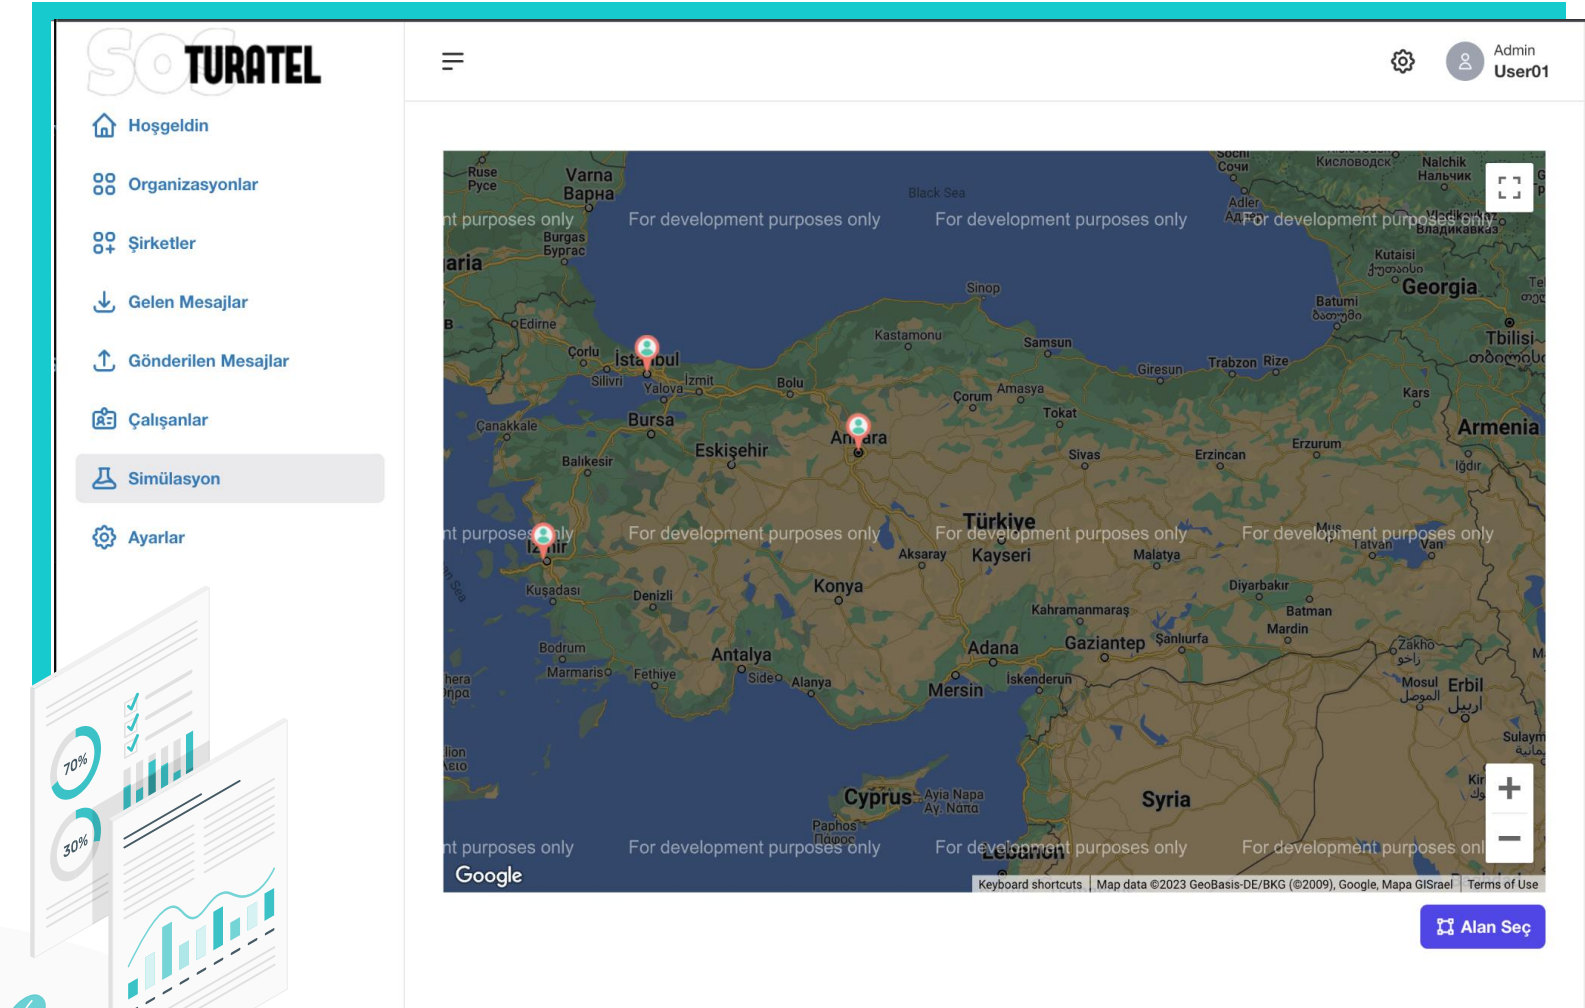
TURATEL

Hoşgeldin

Organizasyonlar

Şirketler

Gelen Mesajlar

Gönderilen Mesajlar

Çalışanlar

Simülasyon

Ayarlar

70%

30%

Admin
User01

For development purposes only

Varna
Варна
Ruse
Русе
Burgas
Бургас
Black Sea
Sochi
Сочи
Adler
Кисловодск
Nalchik
Нальчик
Владикавказ
Kutaisi
Georgia
Batumi
Tbilisi
Sinop
Edirne
Çorlu
İstanbul
Silivri
Yalova
İzmit
Kastamonu
Samsun
Giresun
Trabzon
Rize
Bolu
Amasya
Çorum
Tokat
Kars
Bursa
Çanakkale
Eskişehir
Ankara
Sivas
Erzincan
Erzurum
Armenia
Iğdır
Balıkesir
Türkiye
Kayseri
Aksaray
Malatya
Tatvan
Van
İzmir
Kuşadası
Denizli
Konya
Diyarbakır
Kahramanmaraş
Batman
Mardin
Bodrum
Marmaris
Fethiye
Antalya
Side
Alanya
Adana
Gaziantep
Şanlıurfa
Mersin
İskenderun
Zakho
Mosul
Erbil
Cyprus
Ayia Napa
Paphos
Syria
Lebanon

Google

Keyboard shortcuts | Map data ©2023 GeoBasis-DE/BKG (©2009), Google, Mapa GISrael | Terms of Use

Alan Seç